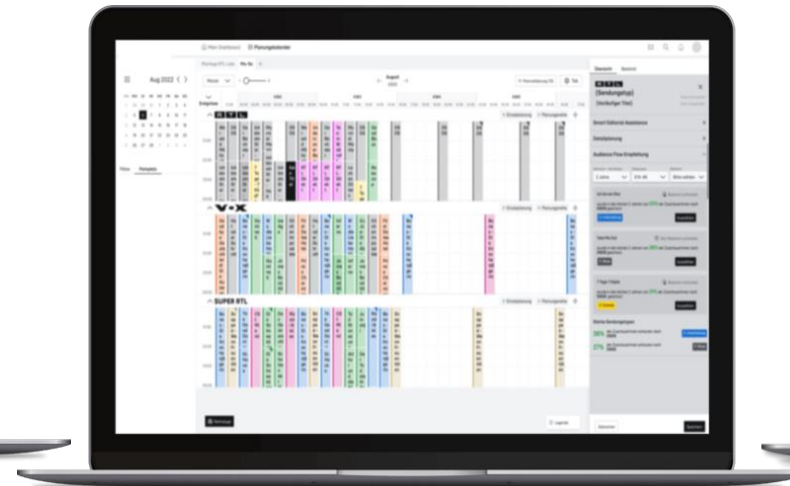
Mein Dashboard   Planungskalender

Aug 2022

Filter   Kategorien

Woche

August 2022

Sendeplatz

RTL

VOX

SUPER RTL

Übersicht

RTL

[Sendungstyp]
[Vorläufiger Titel]

Smart Editorial Assistance

Sendeplanung

Audience Flow Empfehlung

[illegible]

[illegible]

Zuschlagen

Meistgenutzte Sendungstypen

38%

27%